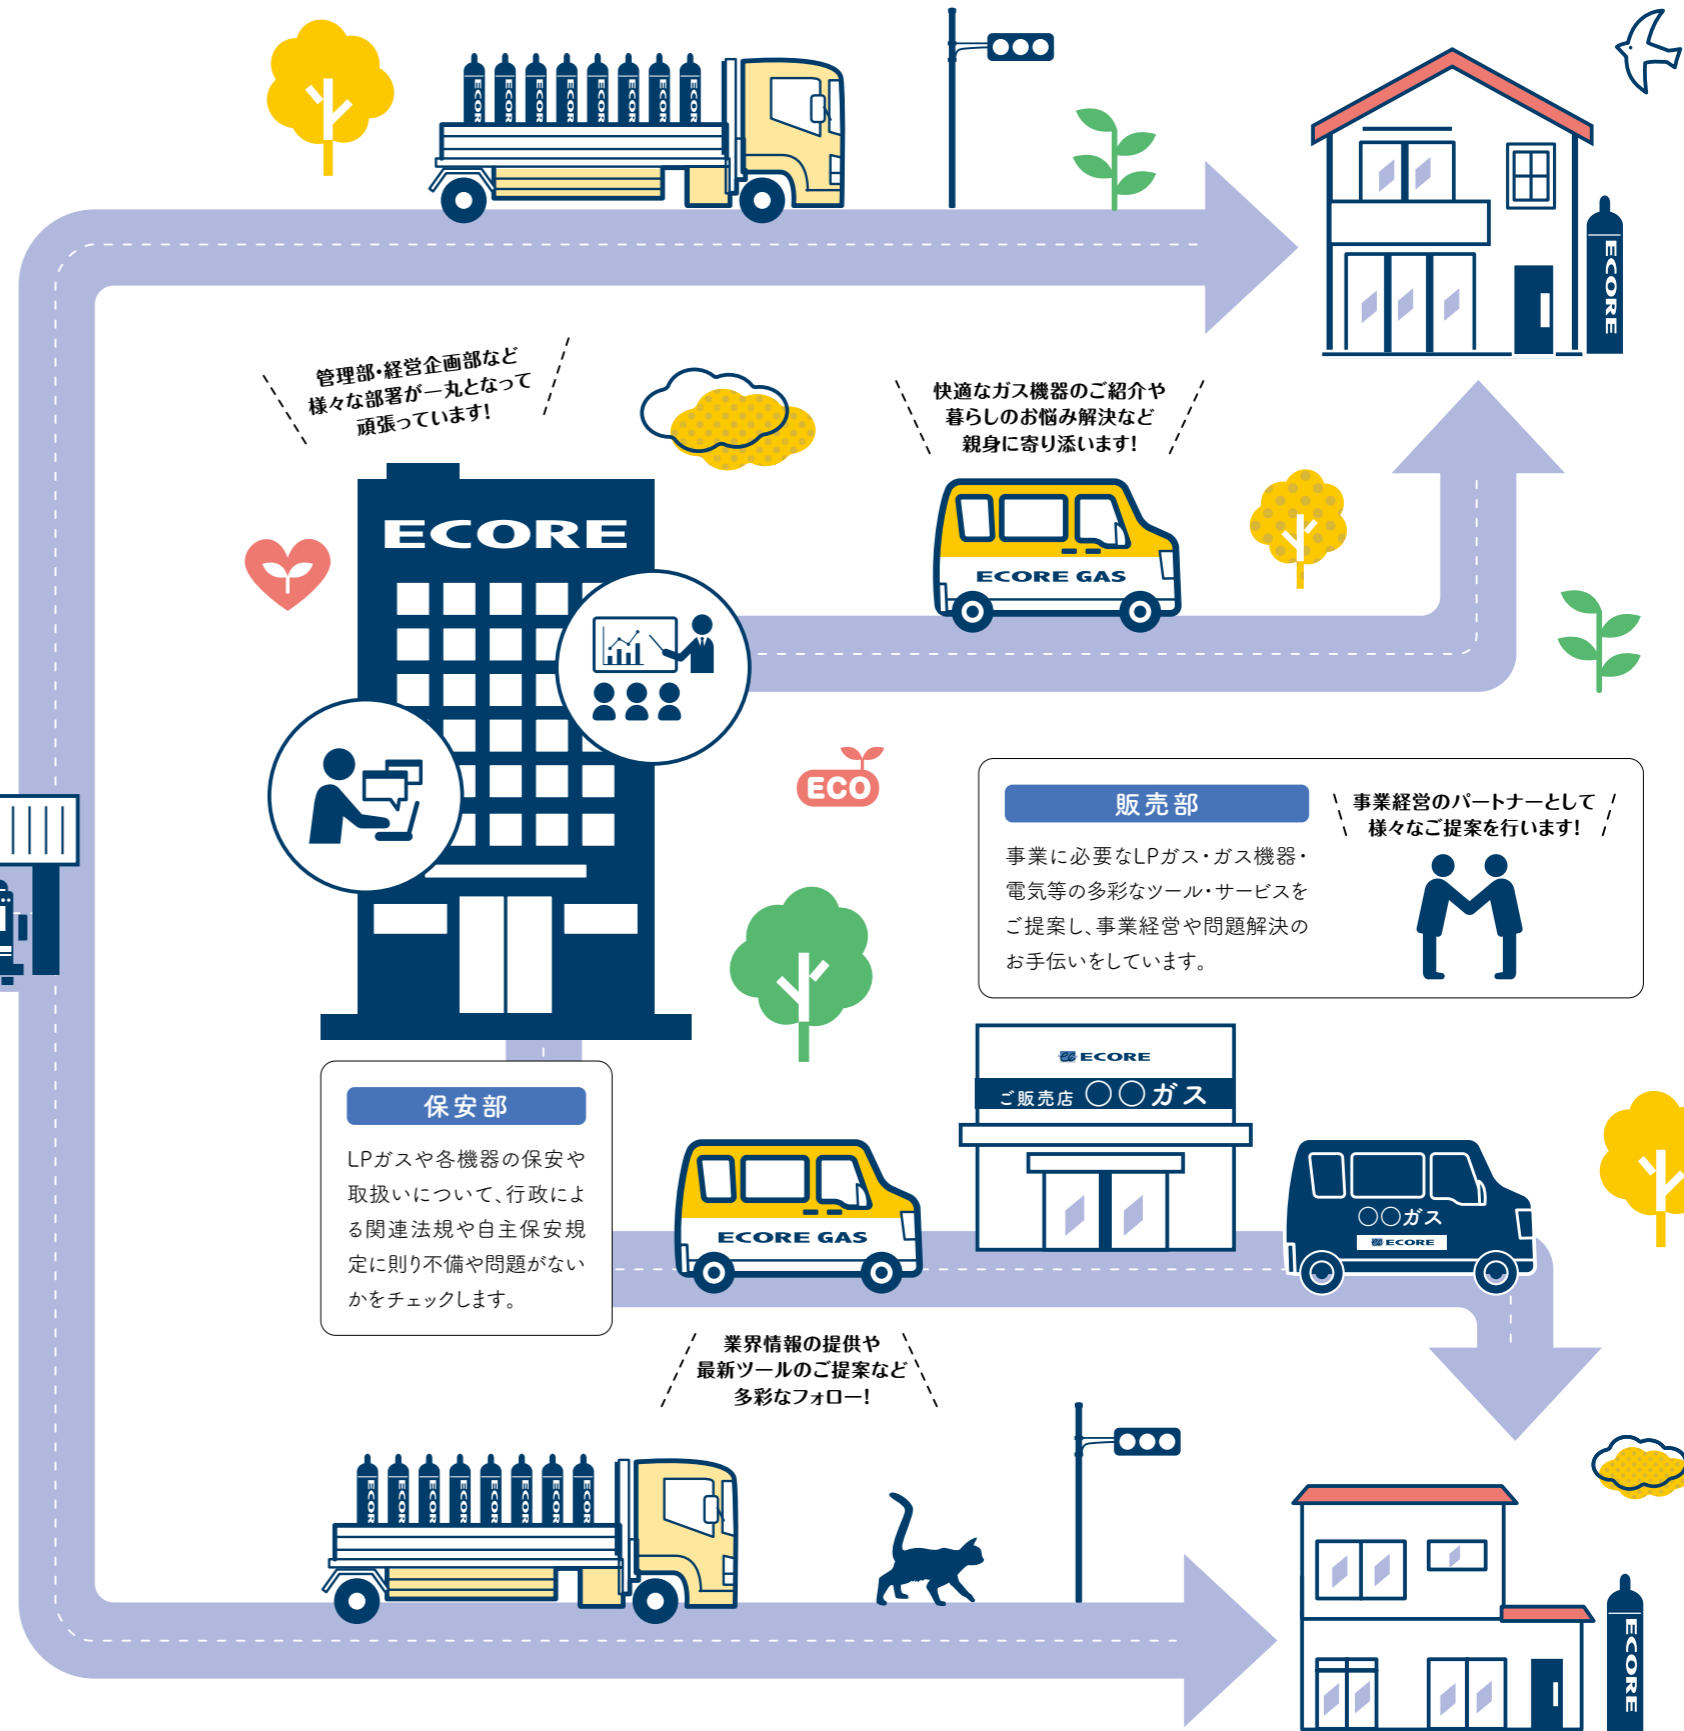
ECORE

管理部・経営企画部など
様々な部署が一丸となって
頑張っています!

快適なガス機器のご紹介や
暮らしのお悩み解決など
親身に寄り添います!

ECORE

ECORE GAS

ECO

販売部

事業に必要なLPガス・ガス機器・電気等の多彩なツール・サービスをご提案し、事業経営や問題解決のお手伝いをしています。

事業経営のパートナーとして
様々なご提案を行います!

ECORE
ご販売店 ○○ガス

保安部

LPガスや各機器の保安や取扱いについて、行政による関連法規や自主保安規定に則り不備や問題がないかをチェックします。

ECORE GAS

○○ガス
ECORE

業界情報の提供や
最新ツールのご提案など
多彩なフォロー!

ECORE